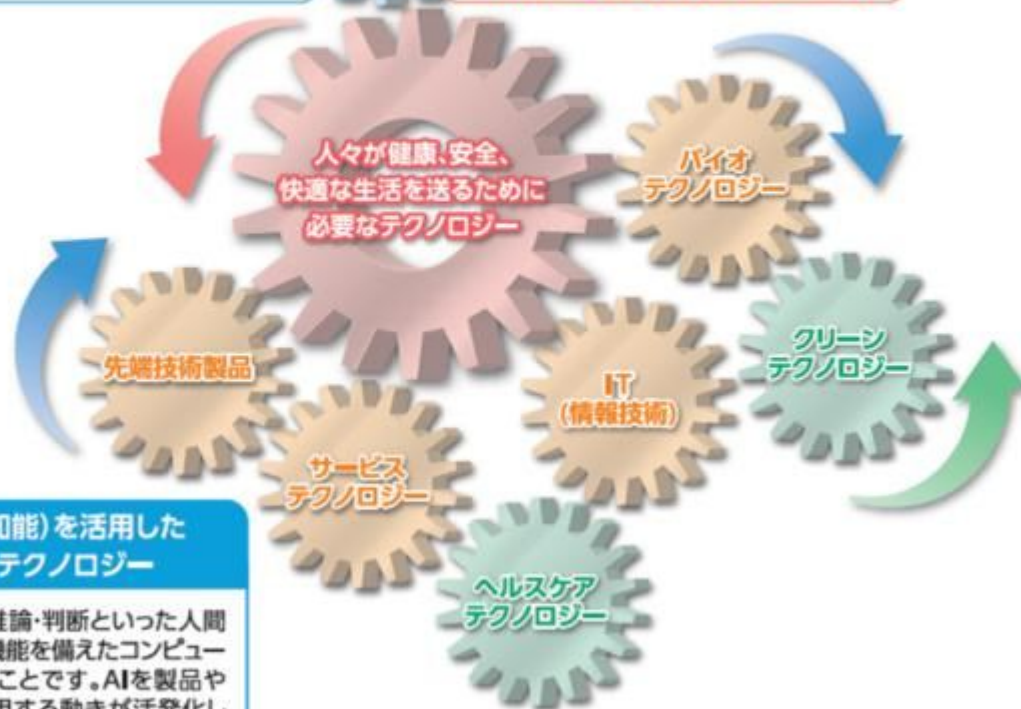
人々が健康、安全、快適な生活を送るために必要なテクノロジー

バイオテクノロジー

先端技術製品

クリーンテクノロジー

IT
(情報技術)

サービステクノロジー

ヘルスケアテクノロジー

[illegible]知能)を活用した
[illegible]テクノロジー

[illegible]推論・判断といった人間
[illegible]機能を備えたコンピュー
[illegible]ことです。AIを製品や
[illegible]